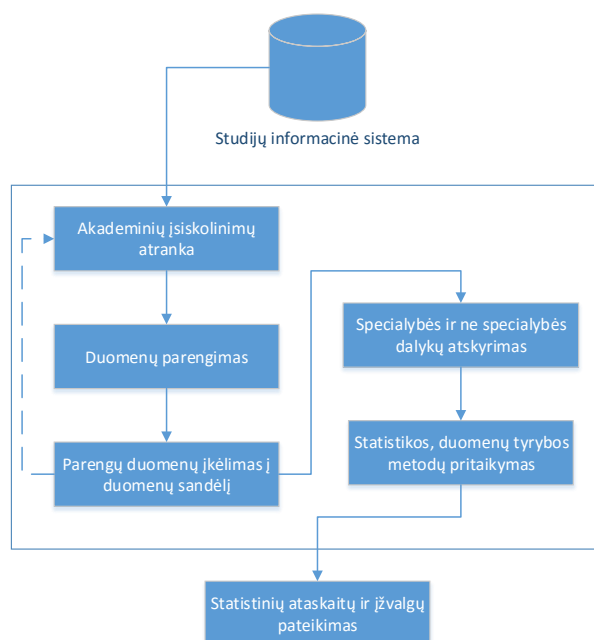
Studijų informacinė sistema

Akademinių įsiskolinimų atranka

Duomenų parengimas

Parengų duomenų įkėlimas į duomenų sandėlį

Specialybės ir ne specialybės dalykų atskyrimas

Statistikos, duomenų tyrybos metodų pritaikymas

Statistinių ataskaitų ir įžvalgų pateikimas